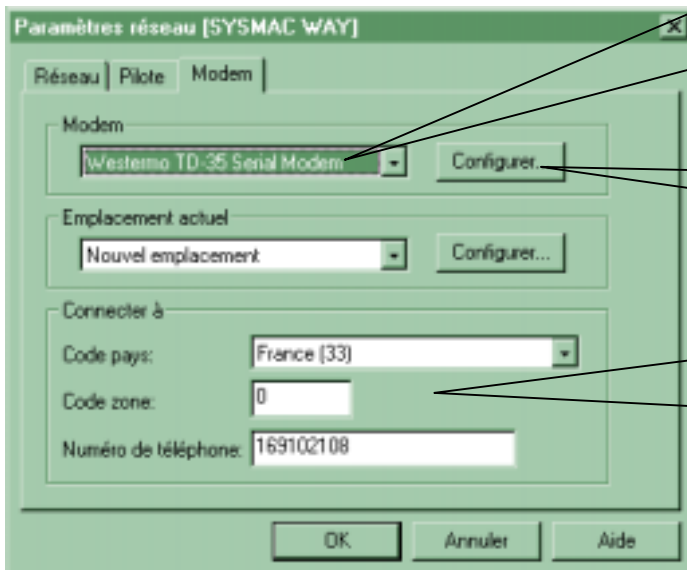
Paramètres réseau [SYSMAC WAY]

Réseau | Pilote | Modem

Modem

Westermo TD-35 Serial Modem

Configurer...

Emplacement actuel

Nouvel emplacement

Configurer...

Connecter à

Code pays: France (33)

Code zone: 0

Numéro de téléphone: 169102108

OK | Annuler | Aide